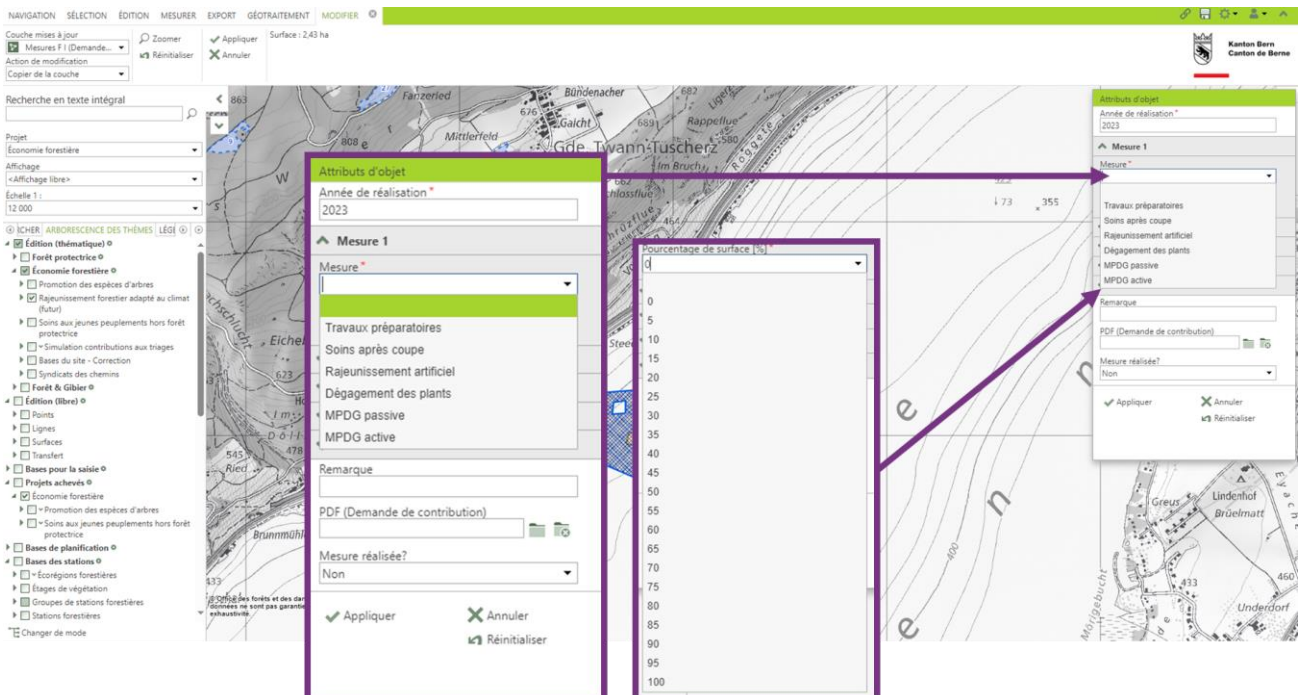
NAVIGATION SÉLECTION ÉDITION MESURER EXPORT GÉOTRAITEMENT MODIFIER

Couche mises à jour
Mesures F I (Demande...
Action de modification
Copier de la couche

Zoomer
Réinitialiser

Appliquer
Annuler

Surface : 2,43 ha

Kanton Bern
Canton de Berne

Recherche en texte intégral

Projet
Économie forestière
Affichage
<Affichage libre>
Échelle 1 :
12 000

ICHER ARBORESCENCE DES THÈMES LÉGI

Édition (thématique)
Forêt protectrice
Économie forestière
Promotion des espèces d'arbres
Rajeunissement forestier adapté au climat (futur)
Soins aux jeunes peuplements hors forêt protectrice
Simulation contributions aux triages
Bases du site - Correction
Syndicats des chemins
Forêt & Gibier
Édition (libre)
Points
Lignes
Surfaces
Transfert
Bases pour la saisie
Projets achevés
Économie forestière
Promotion des espèces d'arbres
Soins aux jeunes peuplements hors forêt protectrice
Bases de planification
Bases des stations
Écorégions forestières
Étages de végétation
Groupes de stations forestières
Stations forestières
Changer de mode

863 Fanzerfeld Bündenacher 676 Galcht 682 Rappeflue 580 808 Mittlerfeld Gde. Twann-Tüscherz Im Bruch 662 chlossflue 464 73 355 Eiche Steel 623 545 Ried Dörl 478 Brunnmühl 433 Greus Lindenhof Brüelmatt 433 460 Underdorf 400

Office des forêts et des dangers ... données ne sont pas garanties ... exhaustivité.

Attributs d'objet
Année de réalisation *
2023
Mesure 1
Mesure *
Travaux préparatoires
Soins après coupe
Rajeunissement artificiel
Dégagement des plants
MPDG passive
MPDG active
Remarque
PDF (Demande de contribution)
Mesure réalisée?
Non
Appliquer
Annuler
Réinitialiser

Pourcentage de surface [%] *
0
0
5
10
15
20
25
30
35
40
45
50
55
60
65
70
75
80
85
90
95
100

Attributs d'objet
Année de réalisation *
2023
Mesure 1
Mesure *
Travaux préparatoires
Soins après coupe
Rajeunissement artificiel
Dégagement des plants
MPDG passive
MPDG active
Remarque
PDF (Demande de contribution)
Mesure réalisée?
Non
Appliquer
Annuler
Réinitialiser